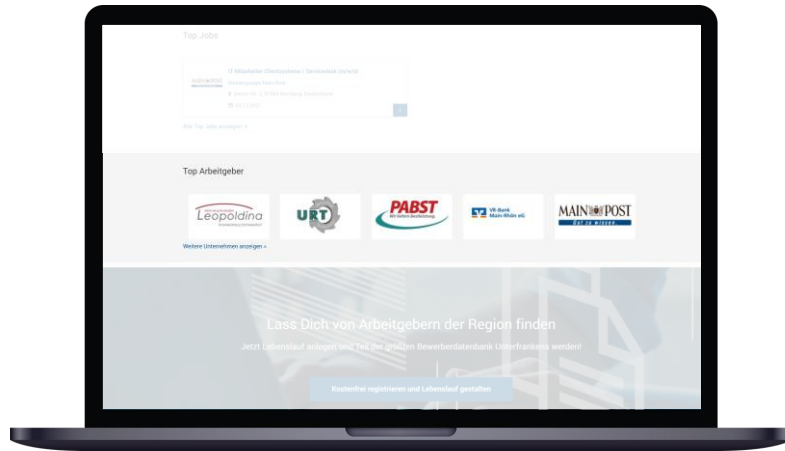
Top Jobs

IT Mitarbeiter Clientsysteme / Servicedesk (m/w/d)

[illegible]

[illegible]

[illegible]

Alle Top Jobs anzeigen »

Top Arbeitgeber

Leopoldina

URT

PABST

VR-Bank Main-Rhön eG

MAIN POST

Weitere Unternehmen anzeigen »

Lass Dich von Arbeitgebern der Region finden

Jetzt Lebenslauf anlegen und Teil der größten Bewerberdatenbank Unterfrankens werden!

Kostenfrei registrieren und Lebenslauf gestalten